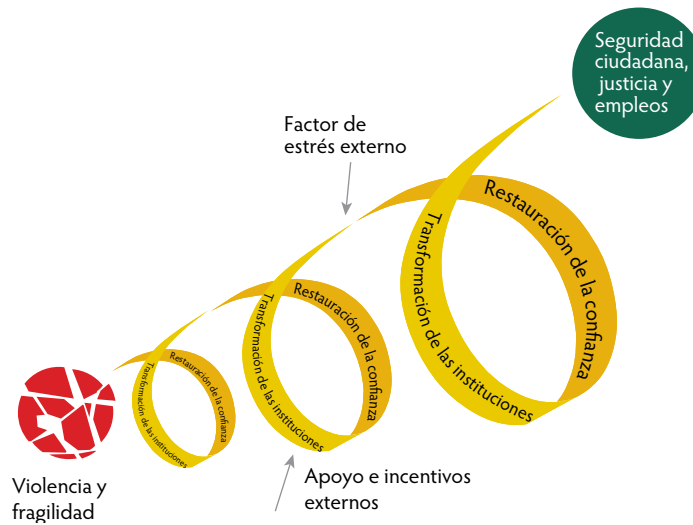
Seguridad ciudadana, justicia y empleos

Factor de estrés externo

Restauración de la confianza

Transformación de las instituciones

Restauración de la confianza

Transformación de las instituciones

Restauración de la confianza

Transformación de las instituciones

Apoyo e incentivos externos

Violencia y fragilidad